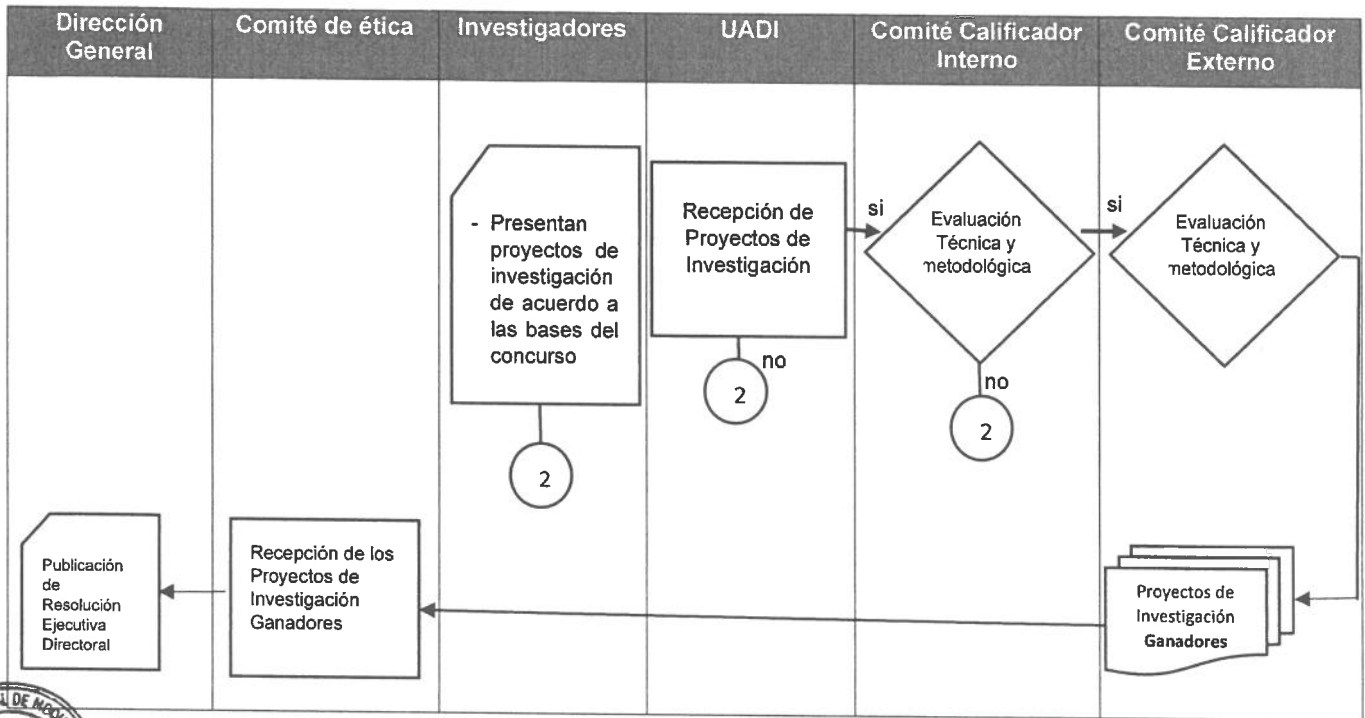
| Dirección General | Comité de ética | Investigadores | UADI | Comité Calificador Interno | Comité Calificador Externo |
|---|---|---|---|---|---|

- Presentan proyectos de investigación de acuerdo a las bases del concurso

2

Recepción de Proyectos de Investigación

no

2

si

Evaluación Técnica y metodológica

no

2

si

Evaluación Técnica y metodológica

Proyectos de Investigación Ganadores

Recepción de los Proyectos de Investigación Ganadores

Publicación de Resolución Ejecutiva Directoral

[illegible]